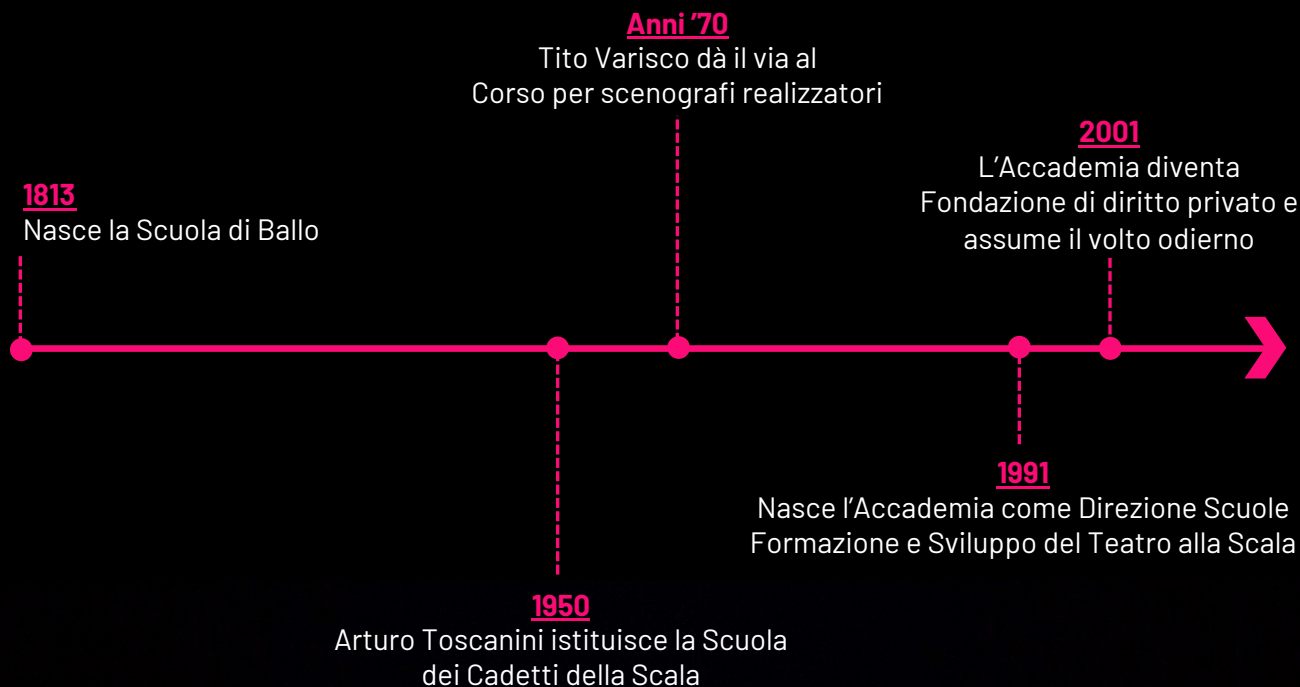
1813
Nasce la Scuola di Ballo

1950
Arturo Toscanini istituisce la Scuola dei Cadetti della Scala

Anni '70
Tito Varisco dà il via al Corso per scenografi realizzatori

1991
Nasce l'Accademia come Direzione Scuole Formazione e Sviluppo del Teatro alla Scala

2001
L'Accademia diventa Fondazione di diritto privato e assume il volto odierno